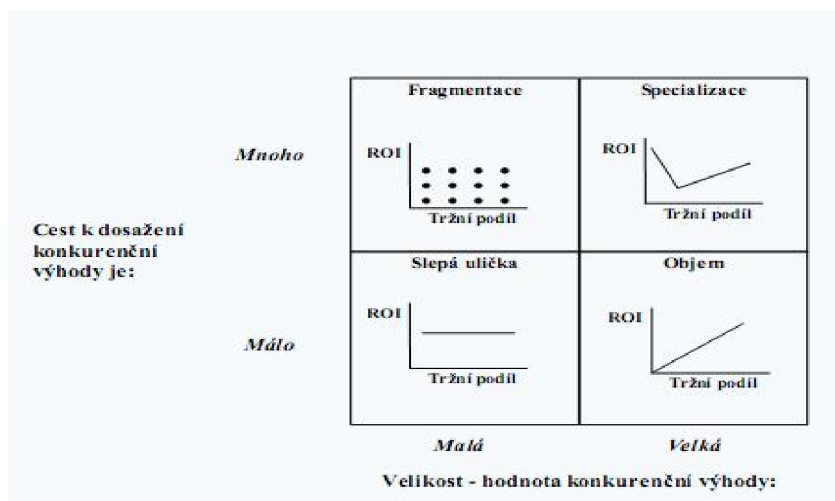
Cest k dosažení konkurenční výhody je:

Mnoho

Málo

Fragmentace

ROI

Tržní podíl

Specializace

ROI

Tržní podíl

Slepá ulička

ROI

Tržní podíl

Objem

ROI

Tržní podíl

Malá

Velká

Velikost - hodnota konkurenční výhody: